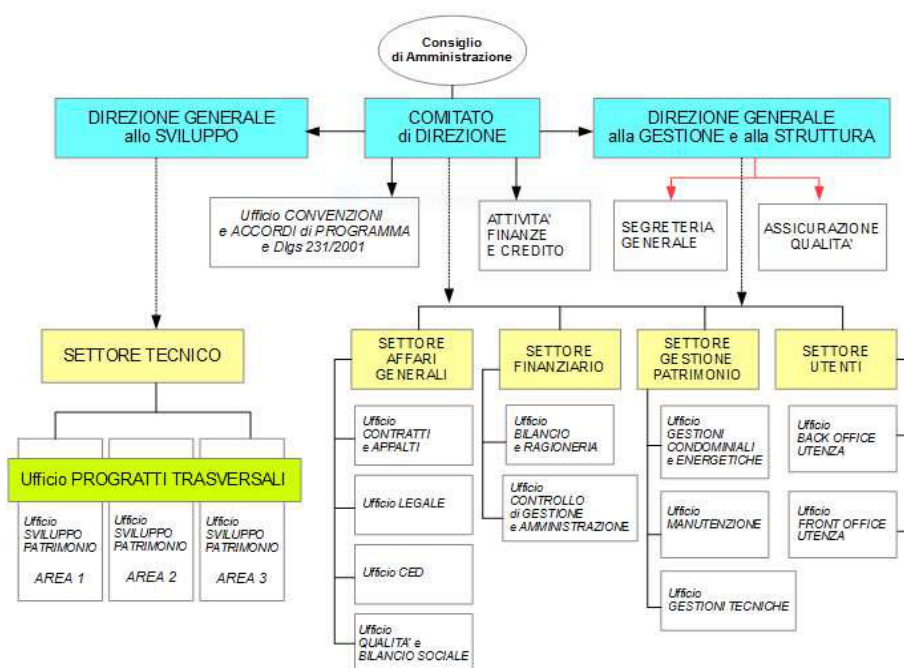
Consiglio di Amministrazione

DIREZIONE GENERALE allo SVILUPPO

COMITATO di DIREZIONE

DIREZIONE GENERALE alla GESTIONE e alla STRUTTURA

Ufficio CONVENZIONI e ACCORDI di PROGRAMMA e Dlgs 231/2001

ATTIVITA' FINANZE E CREDITO

SEGRETERIA GENERALE

ASSICURAZIONE QUALITA'

SETTORE TECNICO

Ufficio PROGRATTI TRASVERSALI

Ufficio SVILUPPO PATRIMONIO AREA 1

Ufficio SVILUPPO PATRIMONIO AREA 2

Ufficio SVILUPPO PATRIMONIO AREA 3

SETTORE AFFARI GENERALI

Ufficio CONTRATTI e APPALTI

Ufficio LEGALE

Ufficio CED

Ufficio QUALITA' e BILANCIO SOCIALE

SETTORE FINANZIARIO

Ufficio BILANCIO e RAGIONERIA

Ufficio CONTROLLO di GESTIONE e AMMINISTRAZIONE

SETTORE GESTIONE PATRIMONIO

Ufficio GESTIONI CONDOMINIALI e ENERGETICHE

Ufficio MANUTENZIONE

Ufficio GESTIONI TECNICHE

SETTORE UTENTI

Ufficio BACK OFFICE UTENZA

Ufficio FRONT OFFICE UTENZA